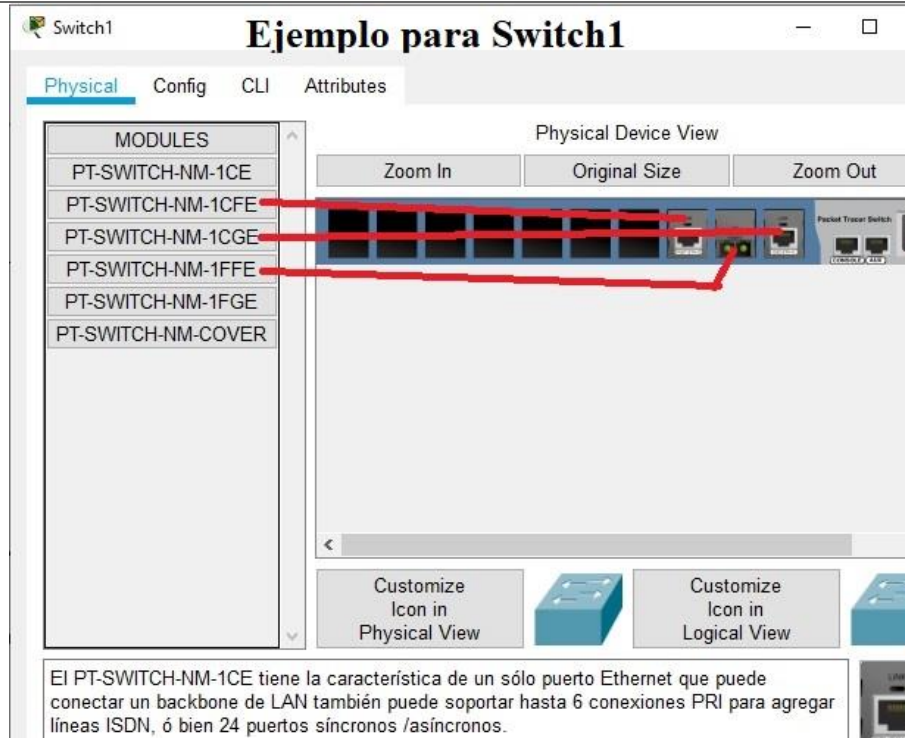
Switch1

Ejemplo para Switch1

Physical Config CLI Attributes

MODULES
PT-SWITCH-NM-1CE
PT-SWITCH-NM-1CFE
PT-SWITCH-NM-1CGE
PT-SWITCH-NM-1FFE
PT-SWITCH-NM-1FGE
PT-SWITCH-NM-COVER

Physical Device View

Zoom In
Original Size
Zoom Out

Packet Tracer Switch

Customize Icon in Physical View

Customize Icon in Logical View

El PT-SWITCH-NM-1CE tiene la característica de un sólo puerto Ethernet que puede conectar un backbone de LAN también puede soportar hasta 6 conexiones PRI para agregar líneas ISDN, ó bien 24 puertos síncronos /asíncronos.